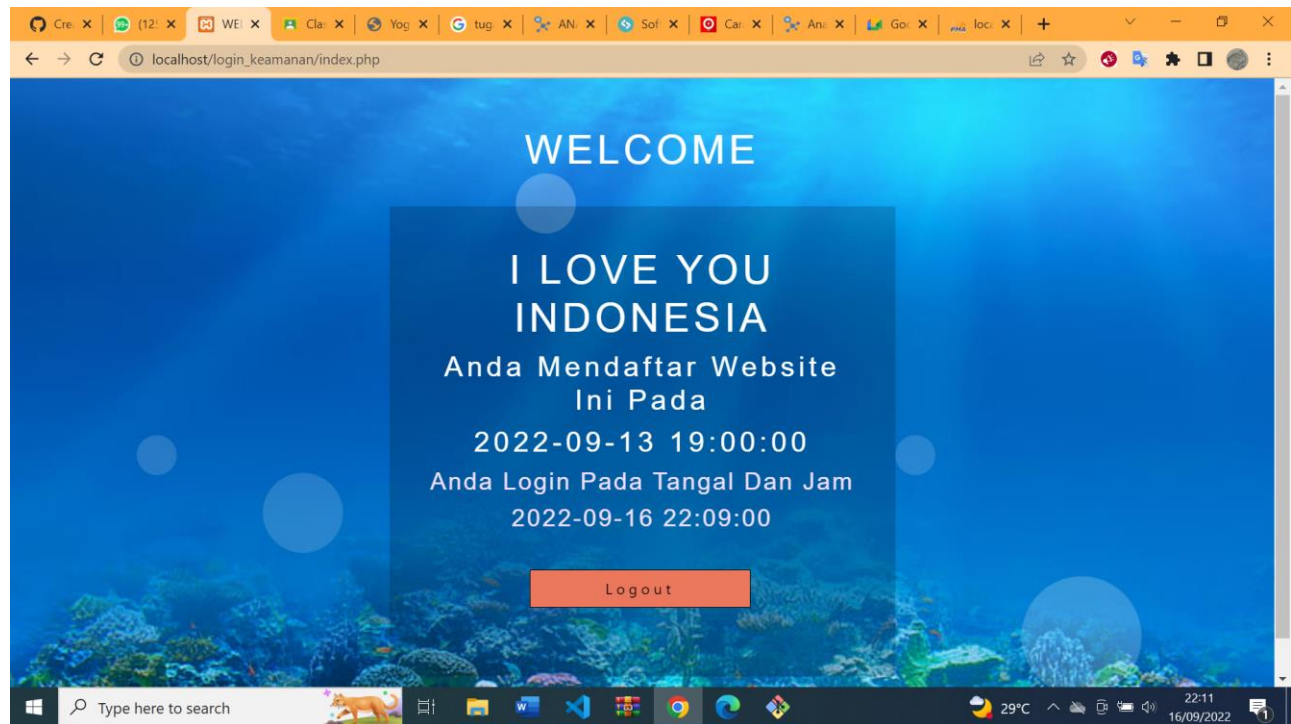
Cre ×
(12! ×
WEI ×
Cla ×
Yog ×
tug ×
AN ×
Sof ×
Car ×
Ana ×
Goo ×
loca ×
+

localhost/login_keamanan/index.php

WELCOME

I LOVE YOU INDONESIA

Anda Mendaftar Website Ini Pada

2022-09-13 19:00:00

Anda Login Pada Tangal Dan Jam

2022-09-16 22:09:00

Logout

Type here to search

29°C

22:11
16/09/2022